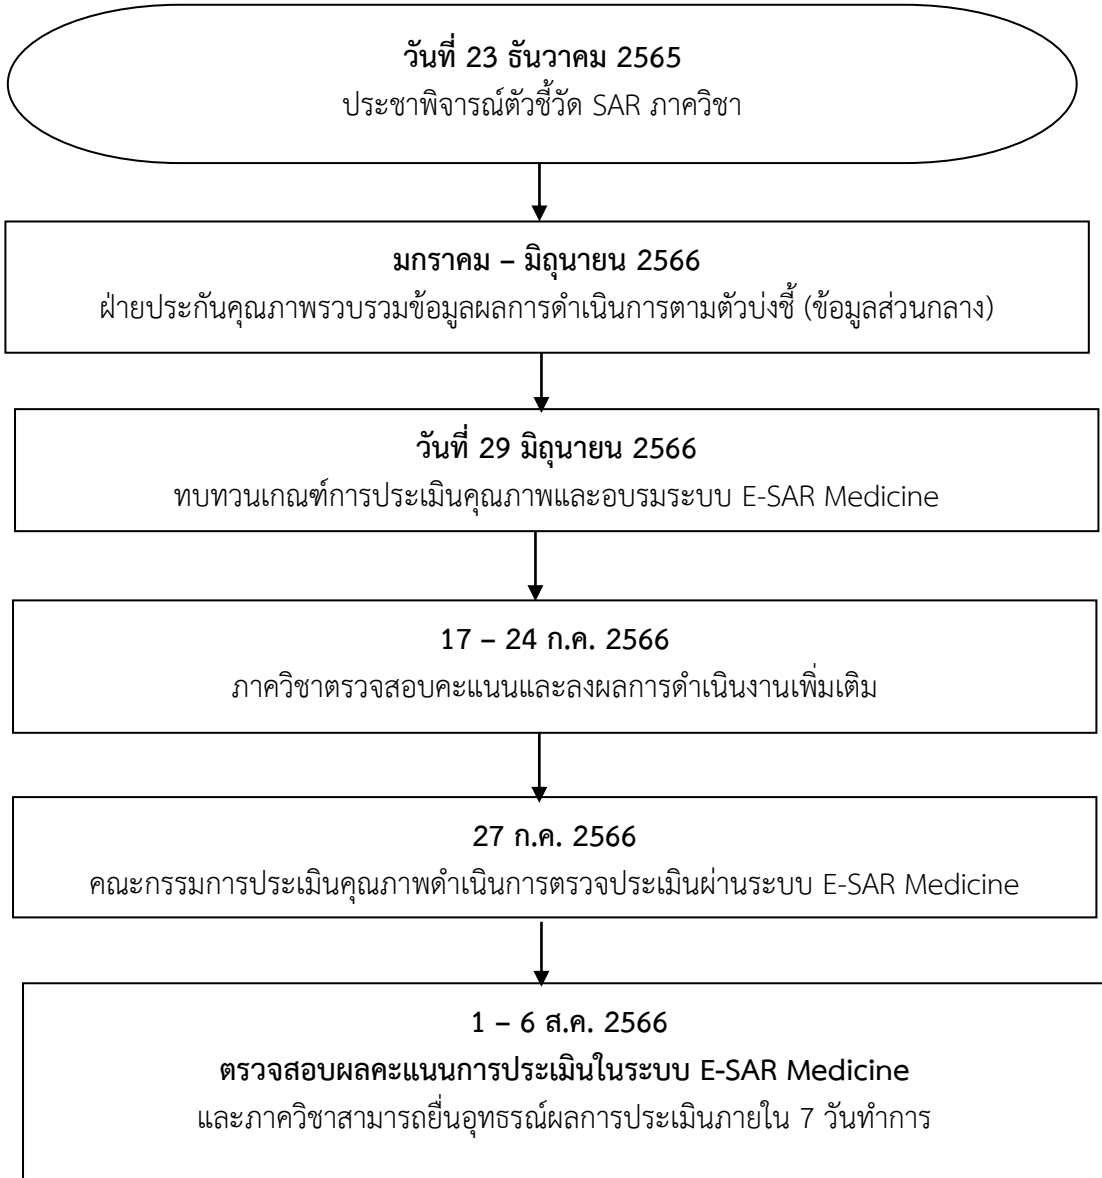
**วันที่ 23 ธันวาคม 2565**
ประชาพิจารณ์ตัวชี้วัด SAR ภาควิชา

**มกราคม – มิถุนายน 2566**
ฝ่ายประกันคุณภาพรวบรวมข้อมูลผลการดำเนินการตามตัวบ่งชี้ (ข้อมูลส่วนกลาง)

**วันที่ 29 มิถุนายน 2566**
ทบทวนเกณฑ์การประเมินคุณภาพและอบรมระบบ E-SAR Medicine

**17 – 24 ก.ค. 2566**
ภาควิชาตรวจสอบคะแนนและลงผลการดำเนินงานเพิ่มเติม

**27 ก.ค. 2566**
คณะกรรมการประเมินคุณภาพดำเนินการตรวจประเมินผ่านระบบ E-SAR Medicine

**1 – 6 ส.ค. 2566**
**ตรวจสอบผลคะแนนการประเมินในระบบ E-SAR Medicine**
และภาควิชาสามารถยื่นอุทธรณ์ผลการประเมินภายใน 7 วันทำการ